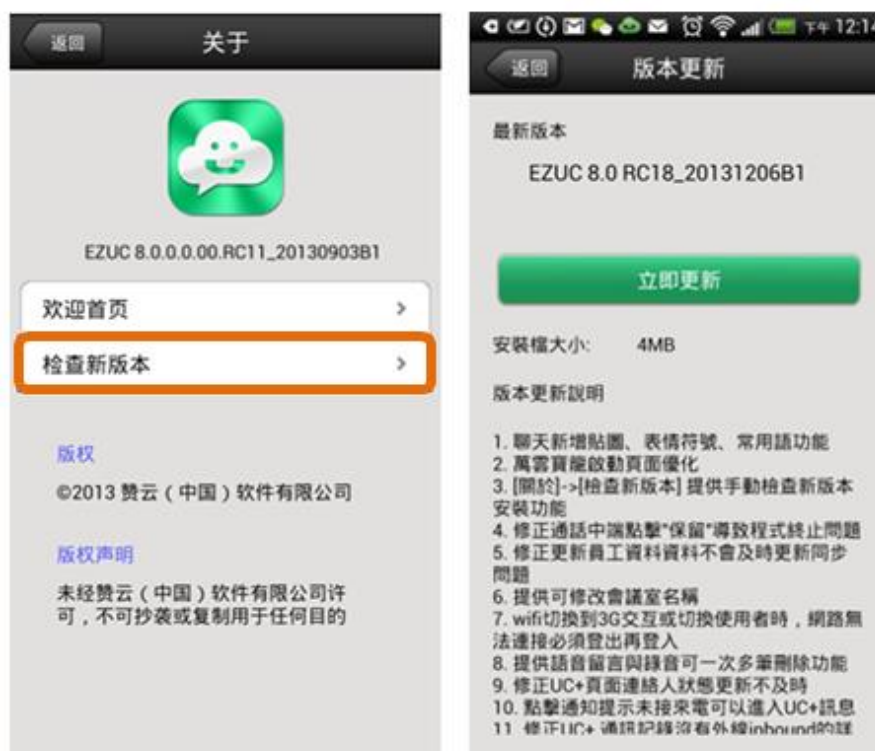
返回

关于

EZUC 8.0.0.0.00.RC11_20130903B1

欢迎首页

检查新版本

版权

©2013 赞云（中国）软件有限公司

版权声明

未经赞云（中国）软件有限公司许可，不可抄袭或复制用于任何目的

下午 12:1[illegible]

返回

版本更新

最新版本

EZUC 8.0 RC18_20131206B1

立即更新

安裝檔大小: 4MB

版本更新說明

1. 聊天新增貼圖、表情符號、常用語功能
2. 萬雲寶龍啟動頁面優化
3. [關於]->[檢查新版本] 提供手動檢查新版本安裝功能
4. 修正通話中端點擊"保留"導致程式終止問題
5. 修正更新員工資料資料不會及時更新同步問題
6. 提供可修改會議室名稱
7. wifi切換到3G交互或切換使用者時，網路無法連接必須登出再登入
8. 提供語音留言與錄音可一次多筆刪除功能
9. 修正UC+頁面連絡人狀態更新不及時
10. 點擊通知提示未接來電可以進入UC+訊息
11. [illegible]